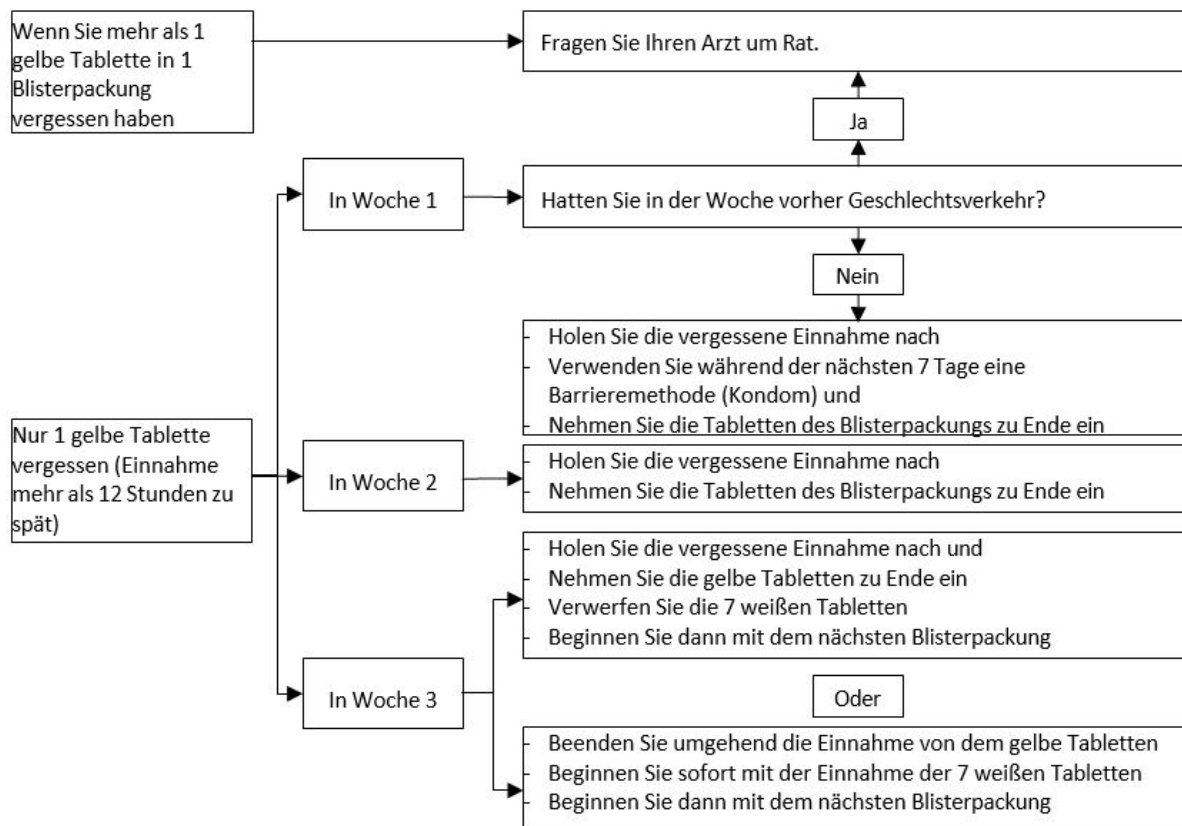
Wenn Sie mehr als 1 gelbe Tablette in 1 Blisterpackung vergessen haben

Fragen Sie Ihren Arzt um Rat.

Ja

In Woche 1

Hatten Sie in der Woche vorher Geschlechtsverkehr?

Nein

- Holen Sie die vergessene Einnahme nach
- Verwenden Sie während der nächsten 7 Tage eine Barrieremethode (Kondom) und
- Nehmen Sie die Tabletten des Blisterpackungs zu Ende ein

Nur 1 gelbe Tablette vergessen (Einnahme mehr als 12 Stunden zu spät)

In Woche 2

- Holen Sie die vergessene Einnahme nach
- Nehmen Sie die Tabletten des Blisterpackungs zu Ende ein

- Holen Sie die vergessene Einnahme nach und
- Nehmen Sie die gelbe Tabletten zu Ende ein
- Verwerfen Sie die 7 weißen Tabletten
- Beginnen Sie dann mit dem nächsten Blisterpackung

In Woche 3

Oder

- Beenden Sie umgehend die Einnahme von dem gelbe Tabletten
- Beginnen Sie sofort mit der Einnahme der 7 weißen Tabletten
- Beginnen Sie dann mit dem nächsten Blisterpackung